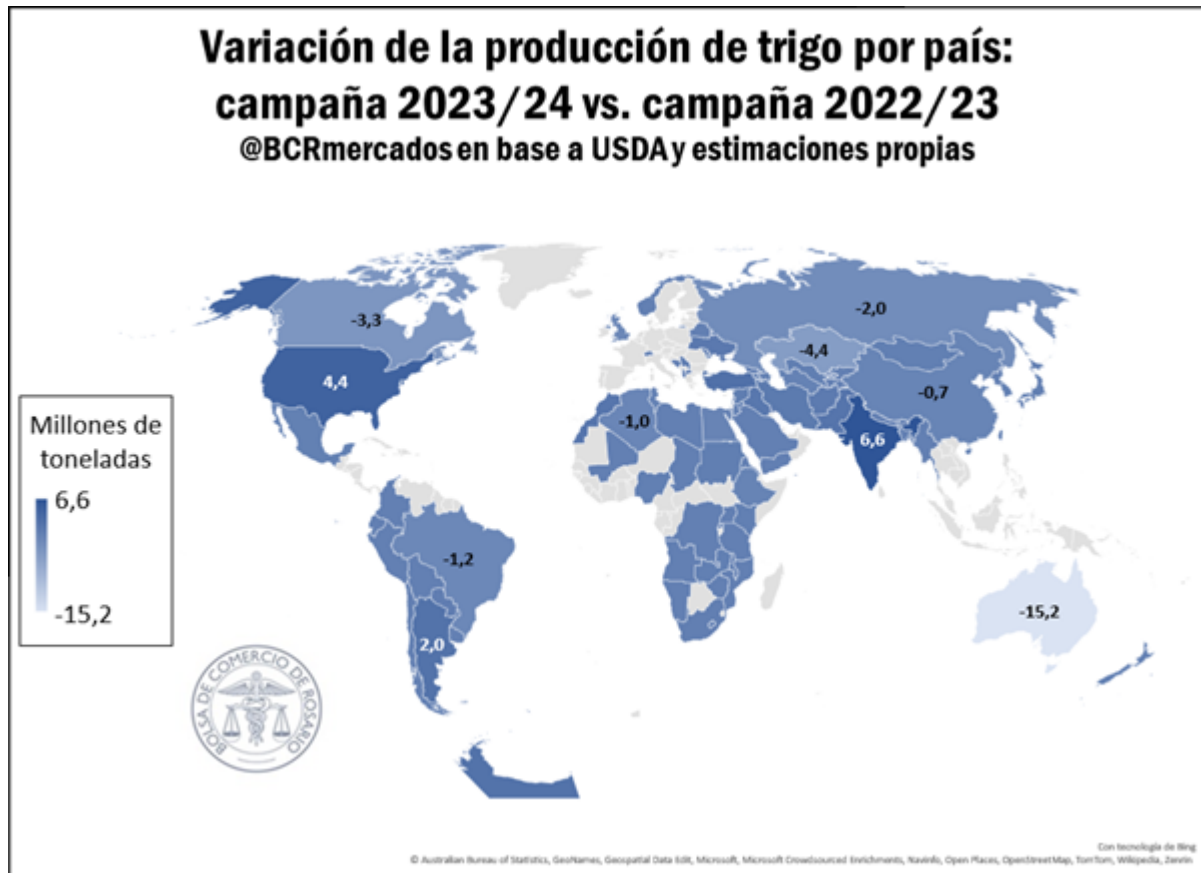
Variación de la producción de trigo por país: campaña 2023/24 vs. campaña 2022/23
@BCRmercados en base a USDA y estimaciones propias

Millones de toneladas
6,6
-15,2

-3,3
4,4
-2,0
-4,4
-0,7
-1,0
6,6
-1,2
2,0
-15,2

BOLSA DE COMERCIO DE ROSARIO

Con tecnología de Bing
© Australian Bureau of Statistics, GeoNames, Geospatial Data Edit, Microsoft, Microsoft Crowdsourced Enrichments, Navinfo, Open Places, OpenStreetMap, TomTom, Wikipedia, Zenrin